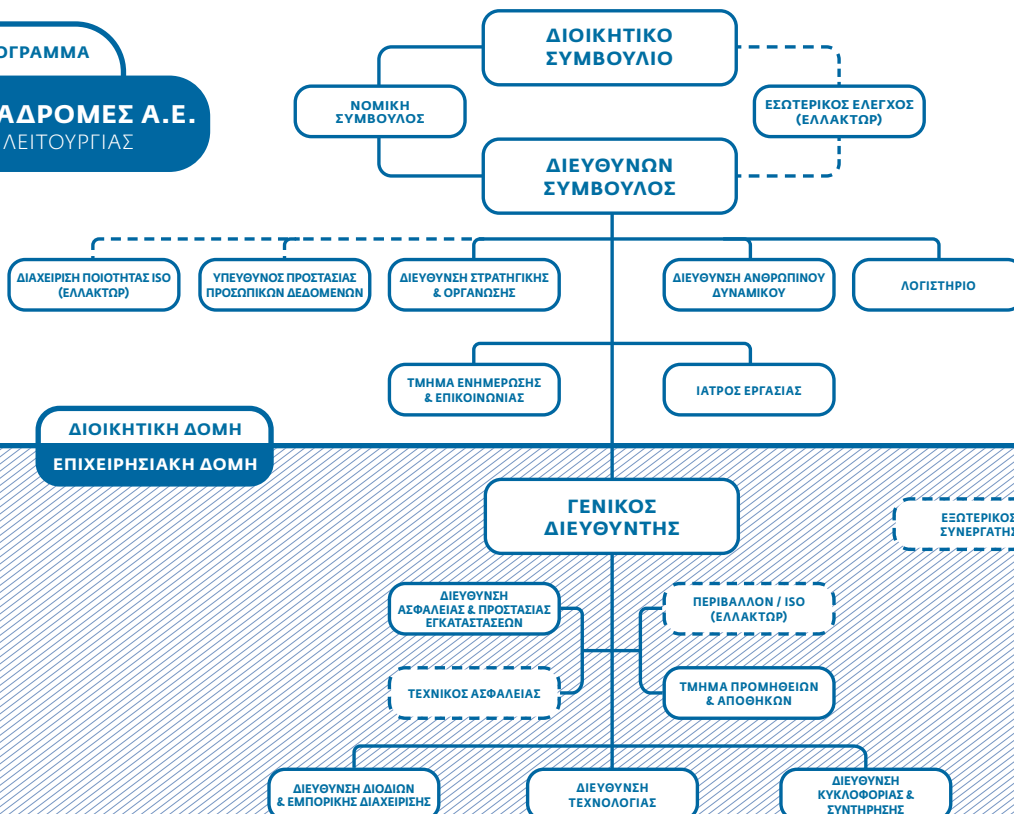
ΟΓΡΑΜΜΑ

ΑΔΡΟΜΕΣ Α.Ε.
ΛΕΙΤΟΥΡΓΙΑΣ

ΔΙΟΙΚΗΤΙΚΟ ΣΥΜΒΟΥΛΙΟ

ΝΟΜΙΚΗ ΣΥΜΒΟΥΛΟΣ

ΕΣΩΤΕΡΙΚΟΣ ΕΛΕΓΧΟΣ (ΕΛΛΑΚΤΩΡ)

ΔΙΕΥΘΥΝΩΝ ΣΥΜΒΟΥΛΟΣ

ΔΙΑΧΕΙΡΙΣΗ ΠΟΙΟΤΗΤΑΣ ISO (ΕΛΛΑΚΤΩΡ)

ΥΠΕΥΘΥΝΟΣ ΠΡΟΣΤΑΣΙΑΣ ΠΡΟΣΩΠΙΚΩΝ ΔΕΔΟΜΕΝΩΝ

ΔΙΕΥΘΥΝΣΗ ΣΤΡΑΤΗΓΙΚΗΣ & ΟΡΓΑΝΩΣΗΣ

ΔΙΕΥΘΥΝΣΗ ΑΝΘΡΩΠΙΝΟΥ ΔΥΝΑΜΙΚΟΥ

ΛΟΓΙΣΤΗΡΙΟ

ΤΜΗΜΑ ΕΝΗΜΕΡΩΣΗΣ & ΕΠΙΚΟΙΝΩΝΙΑΣ

ΙΑΤΡΟΣ ΕΡΓΑΣΙΑΣ

ΔΙΟΙΚΗΤΙΚΗ ΔΟΜΗ

ΕΠΙΧΕΙΡΗΣΙΑΚΗ ΔΟΜΗ

ΓΕΝΙΚΟΣ ΔΙΕΥΘΥΝΤΗΣ

ΕΞΩΤΕΡΙΚΟΣ ΣΥΝΕΡΓΑΤΗ

ΔΙΕΥΘΥΝΣΗ ΑΣΦΑΛΕΙΑΣ & ΠΡΟΣΤΑΣΙΑΣ ΕΓΚΑΤΑΣΤΑΣΕΩΝ

ΠΕΡΙΒΑΛΛΟΝ / ISO (ΕΛΛΑΚΤΩΡ)

ΤΕΧΝΙΚΟΣ ΑΣΦΑΛΕΙΑΣ

ΤΜΗΜΑ ΠΡΟΜΗΘΕΙΩΝ & ΑΠΟΘΗΚΩΝ

ΔΙΕΥΘΥΝΣΗ ΔΙΟΔΙΩΝ & ΕΜΠΟΡΙΚΗΣ ΔΙΑΧΕΙΡΙΣΗΣ

ΔΙΕΥΘΥΝΣΗ ΤΕΧΝΟΛΟΓΙΑΣ

ΔΙΕΥΘΥΝΣΗ ΚΥΚΛΟΦΟΡΙΑΣ & ΣΥΝΤΗΡΗΣΗΣ